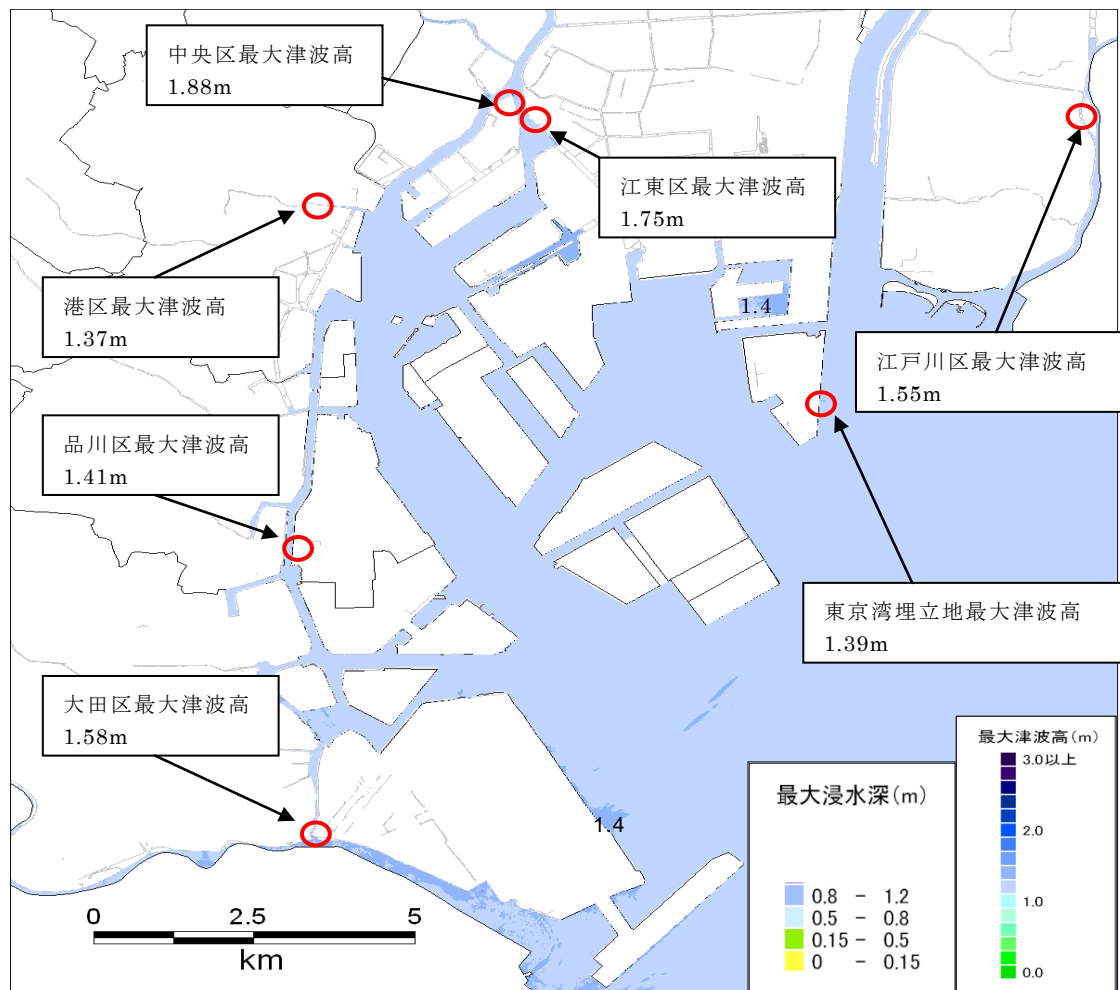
中央区最大津波高
1.88m

江東区最大津波高
1.75m

港区最大津波高
1.37m

1.4

江戸川区最大津波高
1.55m

品川区最大津波高
1.41m

東京湾埋立地最大津波高
1.39m

大田区最大津波高
1.58m

1.4

最大浸水深(m)
0.8 - 1.2
0.5 - 0.8
0.15 - 0.5
0 - 0.15

最大津波高(m)
3.0以上
2.0
1.0
0.0

0 2.5 5
km